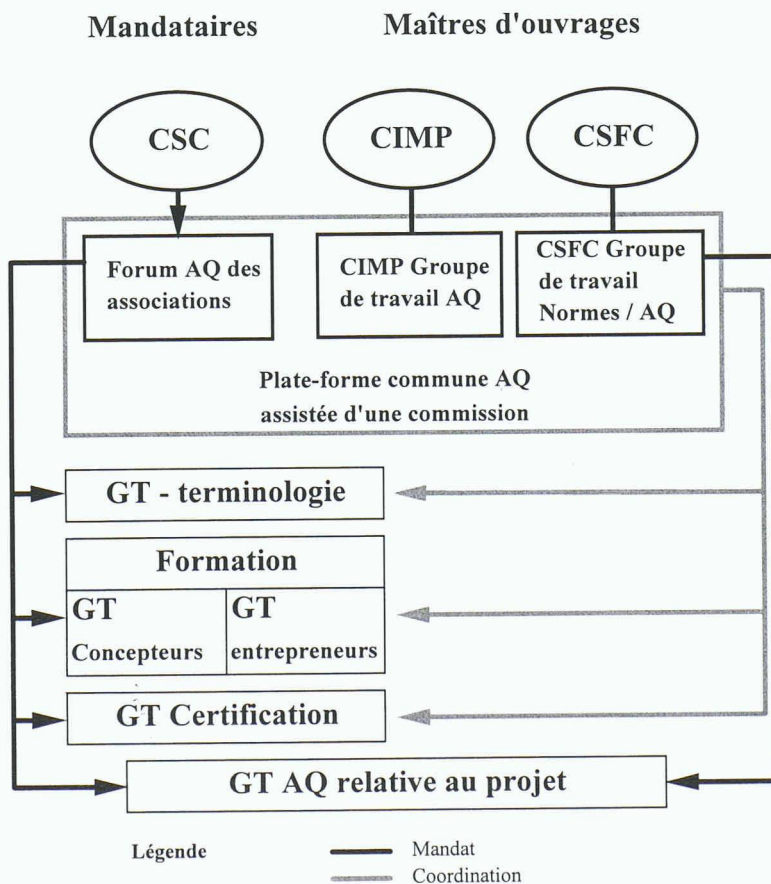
Mandataires

Maîtres d'ouvrages

CSC

CIMP

CSFC

Forum AQ des associations

CIMP Groupe de travail AQ

CSFC Groupe de travail Normes / AQ

Plate-forme commune AQ assistée d'une commission

GT - terminologie

Formation

| GT Concepteurs | GT entrepreneurs |
|---|---|

GT Certification

GT AQ relative au projet

Légende

Mandat

Coordination